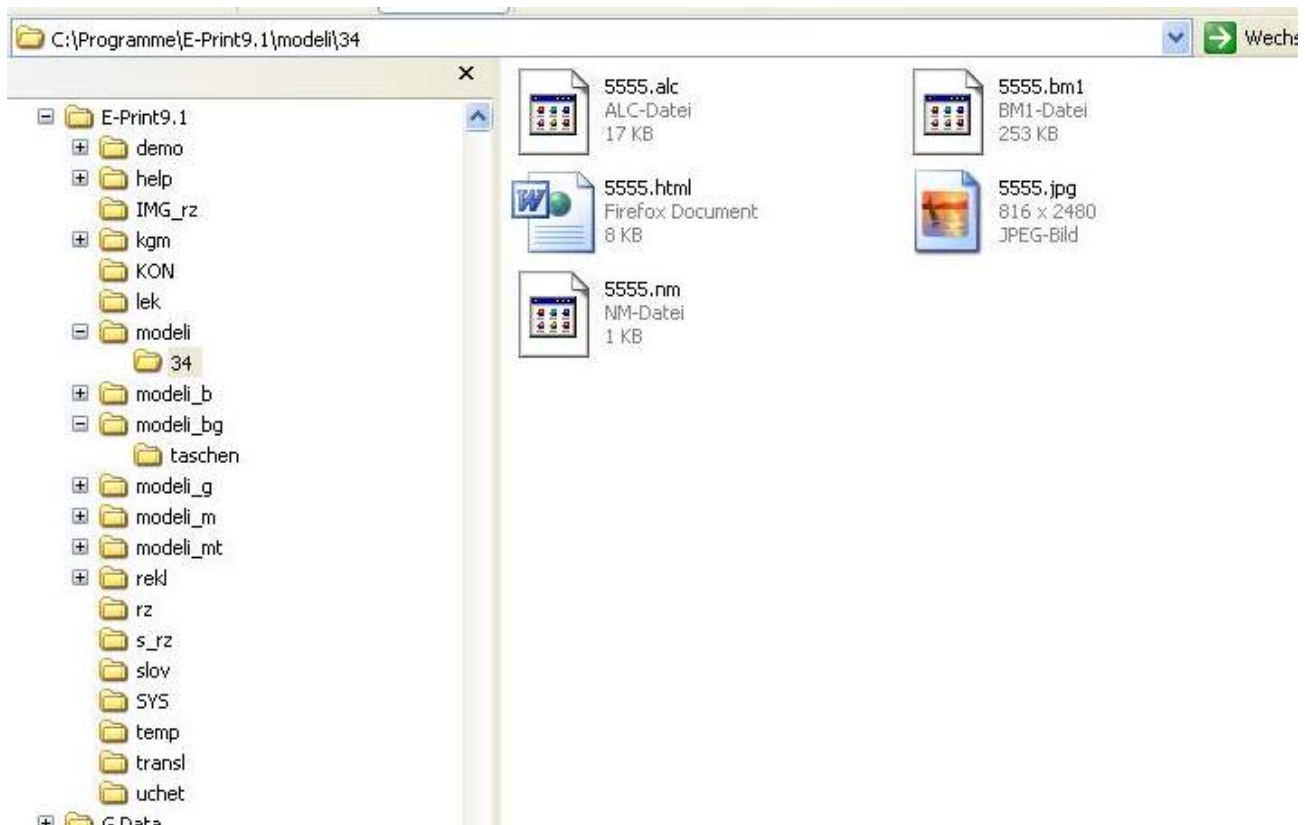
C:\Programme\E-Print9.1\modeli\34

Wechs

E-Print9.1
demo
help
IMG_rz
kgm
KON
lek
modeli
34
modeli_b
modeli_bg
taschen
modeli_g
modeli_m
modeli_mt
rekl
rz
s_rz
slov
SYS
temp
transl
uchet
G Data

5555.alc
ALC-Datei
17 KB

5555.bm1
BM1-Datei
253 KB

5555.html
Firefox Document
8 KB

5555.jpg
816 x 2480
JPEG-Bild

5555.nm
NM-Datei
1 KB